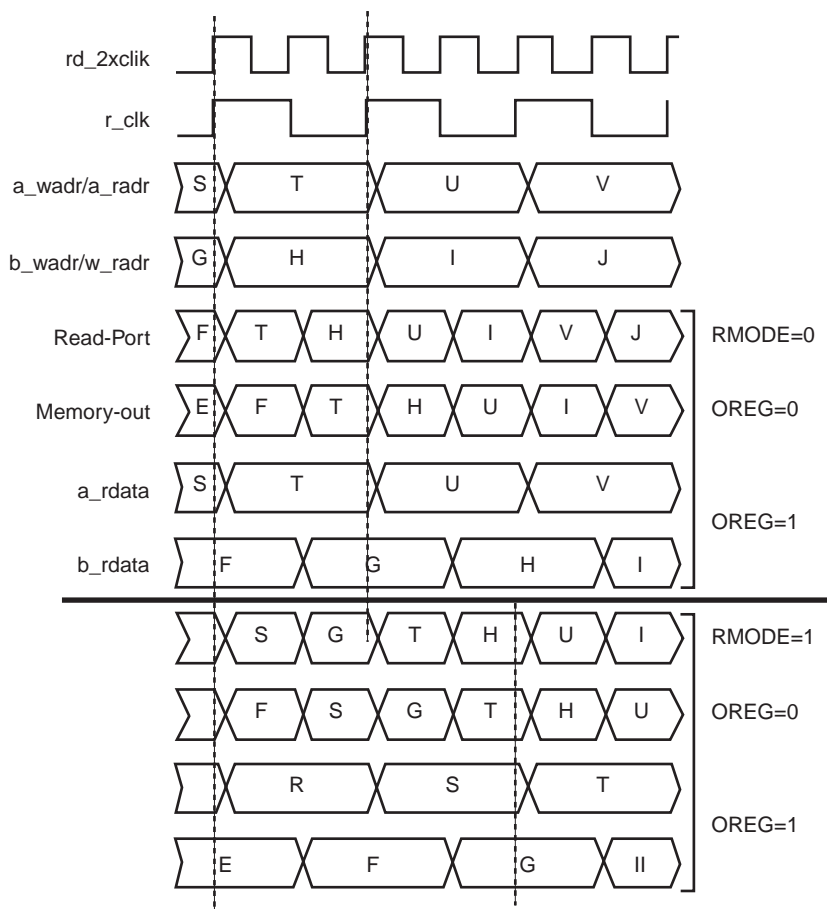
rd_2xclik

r_clk

a_wadr/a_radr S T U V

b_wadr/w_radr G H I J

Read-Port F T H U I V J

Memory-out E F T H U I V

a_rdata S T U V

b_rdata F G H I

RMODE=0

OREG=0

OREG=1

S G T H U I

F S G T H U

R S T

E F G II

RMODE=1

OREG=0

OREG=1